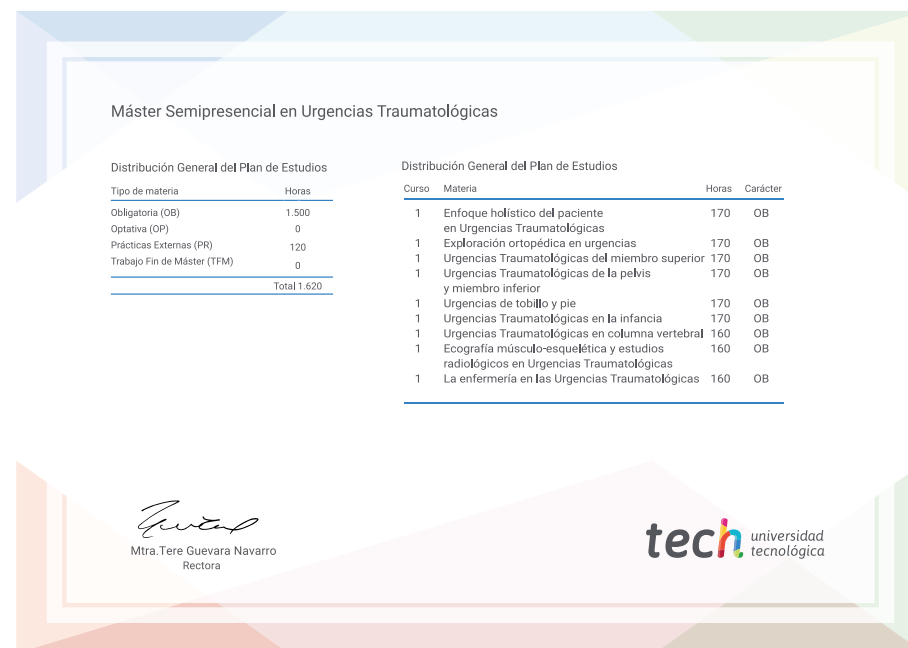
Máster Semipresencial en Urgencias Traumatológicas

Distribución General del Plan de Estudios

| Tipo de materia | Horas |
|---|---|
| Obligatoria (OB) | 1.500 |
| Optativa (OP) | 0 |
| Prácticas Externas (PR) | 120 |
| Trabajo Fin de Máster (TFM) | 0 |
| | Total 1.620 |

Distribución General del Plan de Estudios

| Curso | Materia | Horas | Carácter |
|---|---|---|---|
| 1 | Enfoque holístico del paciente en Urgencias Traumatológicas | 170 | OB |
| 1 | Exploración ortopédica en urgencias | 170 | OB |
| 1 | Urgencias Traumatológicas del miembro superior | 170 | OB |
| 1 | Urgencias Traumatológicas de la pelvis y miembro inferior | 170 | OB |
| 1 | Urgencias de tobillo y pie | 170 | OB |
| 1 | Urgencias Traumatológicas en la infancia | 170 | OB |
| 1 | Urgencias Traumatológicas en columna vertebral | 160 | OB |
| 1 | Ecografía músculo-esquelética y estudios radiológicos en Urgencias Traumatológicas | 160 | OB |
| 1 | La enfermería en las Urgencias Traumatológicas | 160 | OB |

Mtra.Tere Guevara Navarro
Rectora

tech universidad tecnológica